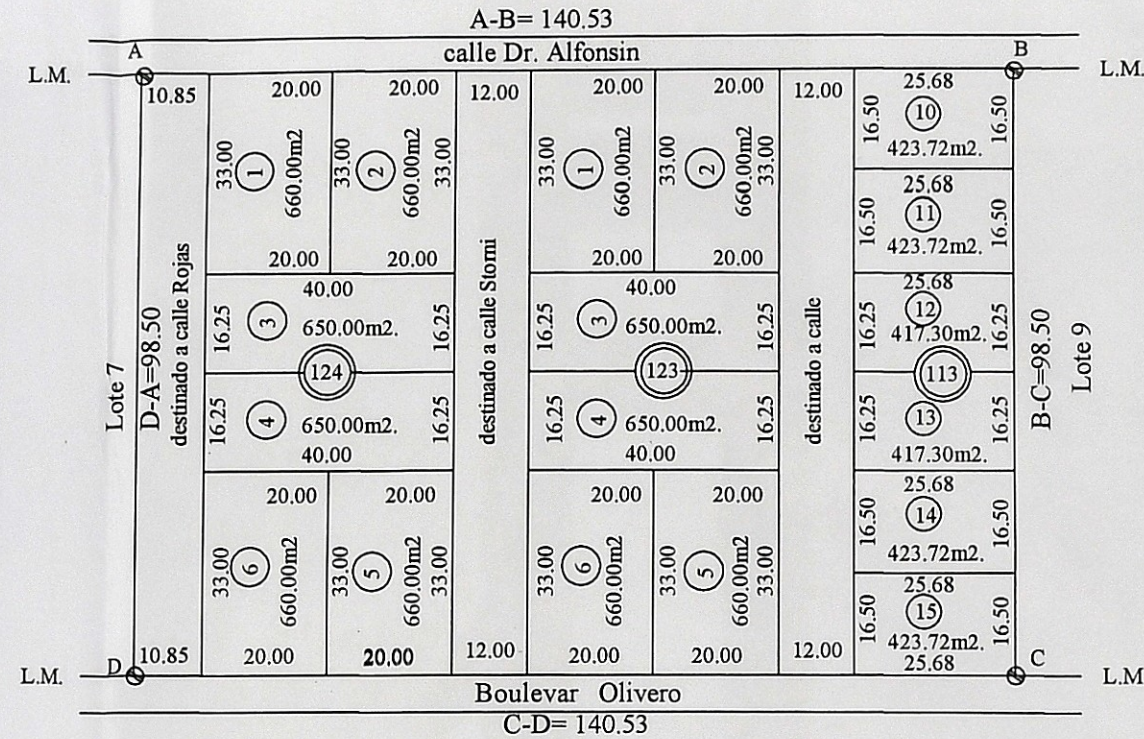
A-B= 140.53

calle Dr. Alfonsin

A

B

L.M.

L.M.

10.85

20.00

20.00

12.00

20.00

20.00

12.00

25.68

10

16.50

16.50

423.72m2.

33.00

1

660.00m2

33.00

2

660.00m2

33.00

33.00

1

660.00m2

33.00

2

660.00m2

33.00

25.68

11

16.50

16.50

423.72m2.

20.00

20.00

20.00

20.00

Lote 7

D-A=98.50

destinado a calle Rojas

40.00

16.25

3

650.00m2.

16.25

destinado a calle Storni

40.00

16.25

3

650.00m2.

16.25

destinado a calle

25.68

16.25

12

417.30m2.

16.25

B-C=98.50

Lote 9

124

123

113

16.25

4

650.00m2.

16.25

40.00

16.25

4

650.00m2.

16.25

40.00

16.25

13

16.25

417.30m2.

20.00

20.00

20.00

20.00

25.68

14

16.50

16.50

423.72m2.

33.00

6

660.00m2

33.00

5

660.00m2

33.00

33.00

6

660.00m2

33.00

5

660.00m2

33.00

25.68

15

16.50

16.50

423.72m2.

25.68

D

10.85

20.00

20.00

12.00

20.00

20.00

12.00

C

L.M.

L.M.

Boulevar Olivero

C-D= 140.53